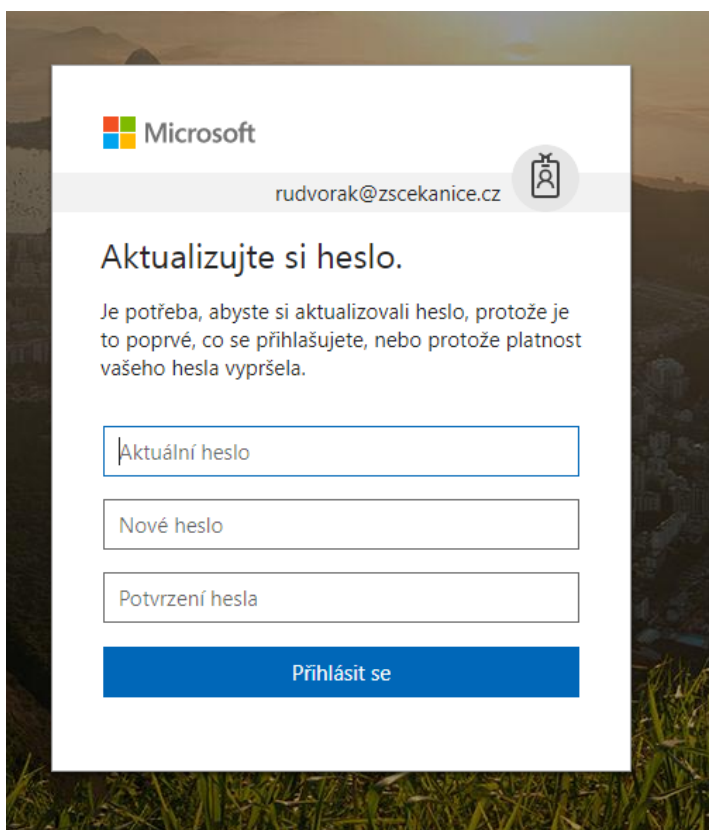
Microsoft

rudvorak@zscekanice.cz

Aktualizujte si heslo.

Je potřeba, abyste si aktualizovali heslo, protože je to poprvé, co se přihlašujete, nebo protože platnost vašeho hesla vypršela.

Aktuální heslo

Nové heslo

Potvrzení hesla

Přihlásit se